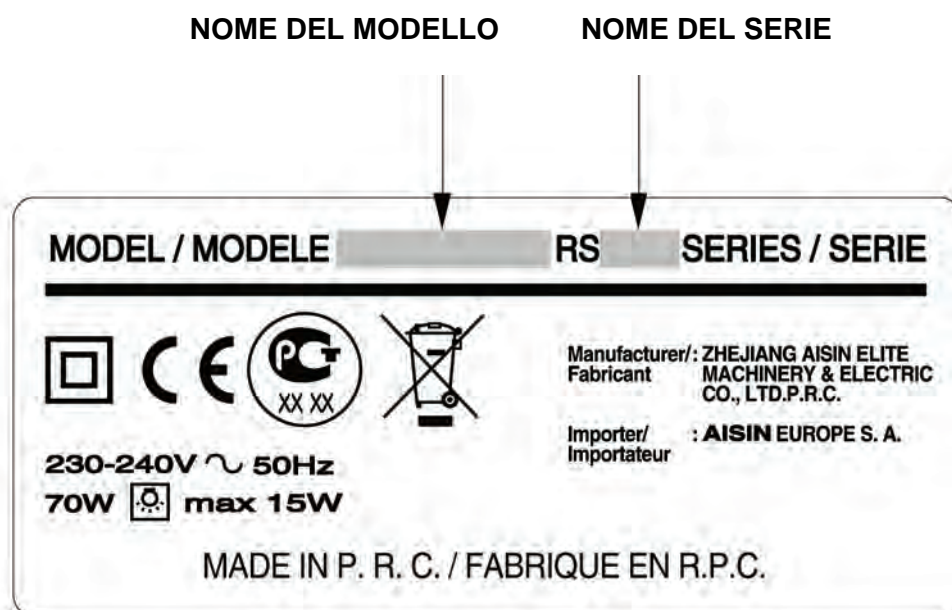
NOME DEL MODELLO NOME DEL SERIE

MODEL / MODELE RS SERIES / SERIE

PCT
XX XX

Manufacturer/: ZHEJIANG AISIN ELITE
Fabricant MACHINERY & ELECTRIC
CO., LTD.P.R.C.

Importer/ : AISIN EUROPE S. A.
Importateur

230-240V ∿ 50Hz
70W max 15W

MADE IN P. R. C. / FABRIQUE EN R.P.C.